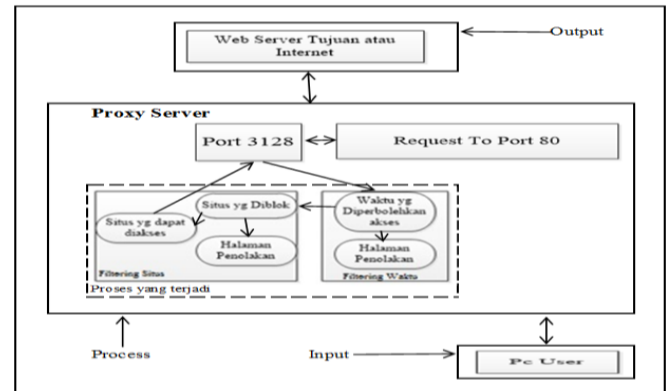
Web Server Tujuan atau Internet

Output

Proxy Server

Port 3128

Request To Port 80

Situs yg dapat diakses

Situs yg Diblok

Halaman Penolakan

Filtering Situs

Waktu yg Diperbolehkan akses

Halaman Penolakan

Filtering Waktu

Proses yang terjadi

Process

Input

Pc User